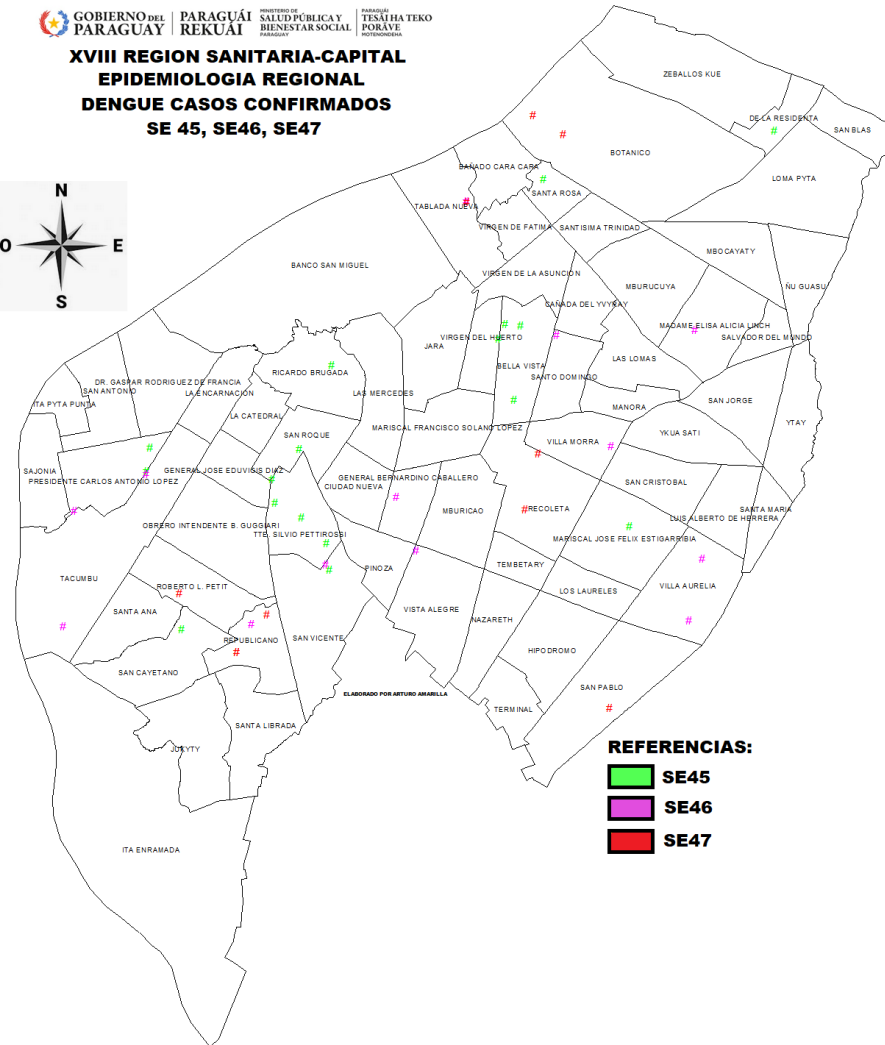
GOBIERNO DEL PARAGUAY | PARAGUÁI REKUÁI | MINISTERIO DE SALUD PÚBLICA Y BIENESTAR SOCIAL PARAGUAY | PARAGUÁI TESÃI HA TEKO PORÃVE MOTENONDEHA

XVIII REGION SANITARIA-CAPITAL
EPIDEMIOLOGIA REGIONAL
DENGUE CASOS CONFIRMADOS
SE 45, SE46, SE47

N
O
E
S

ZEBALLOS KUE
DE LA RESIDENTA
SAN BLAS
BOTANICO
BAÑADO CARA CARA
SANTA ROSA
LOMA PYTA
TABLADA NUEVA
VIRGEN DE FATIMA
SANTISIMA TRINIDAD
MBOCAYATY
BANCO SAN MIGUEL
VIRGEN DE LA ASUNCION
MBURUCUYA
ÑU GUASU
CAÑADA DEL YVYRAY
MADAME ELISA ALICIA LINCH
SALVADOR DEL MUNDO
VIRGEN DEL HUERTO
JARA
LAS LOMAS
BELLA VISTA
RICARDO BRUGADA
SANTO DOMINGO
DR. GASPAR RODRIGUEZ DE FRANCIA
SAN ANTONIO
LA ENCARNACION
LAS MERCEDES
MANORA
SAN JORGE
ITA PYTA PUNTA
LA CATEDRAL
YTAY
MARISCAL FRANCISCO SOLANO LOPEZ
YKUA SATI
SAN ROQUE
VILLA MORRA
SAJONIA
GENERAL JOSE EDUVIGIS DIAZ
GENERAL BERNARDINO CABALLERO
PRESIDENTE CARLOS ANTONIO LOPEZ
SAN CRISTOBAL
CIUDAD NUEVA
SANTA MARIA
MBURICAO
RECOLETA
LUIS ALBERTO DE HERRERA
OBRERO INTENDENTE B. GUGGIARI
TTE. SILVIO PETTIROSSI
MARISCAL JOSE FELIX ESTIGARRIBIA
TEMBETARY
TACUMBU
PINOZA
ROBERTO L. PETIT
LOS LAURELES
VILLA AURELIA
SANTA ANA
VISTA ALEGRE
NAZARETH
REPUBLICANO
SAN VICENTE
HIPODROMO
SAN CAYETANO
ELABORADO POR ARTURO AMARILLA
SAN PABLO
TERMINAL
SANTA LIBRADA
JUKYTY
ITA ENRAMADA

REFERENCIAS:
SE45
SE46
SE47